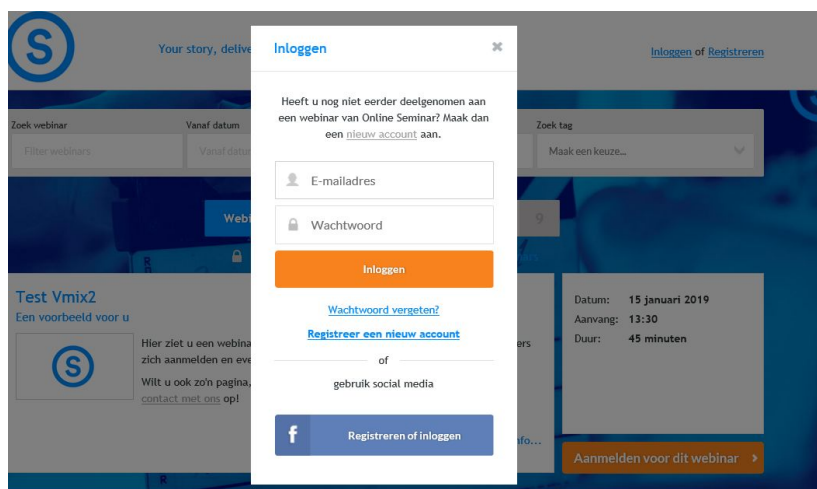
Your story, delive

Inloggen of Registreren

Zoek webinar
Filter webinars
Vanaf datum
Vanaf datum
Zoek tag
Maak een keuze...

Web

9

Test Vmix2
Een voorbeeld voor u

Hier ziet u een webina
zich aanmelden en eve
Wilt u ook zo'n pagina,
contact met ons op!

ers

nfo...

Datum: 15 januari 2019
Aanvang: 13:30
Duur: 45 minuten

Aanmelden voor dit webinar ›

Inloggen
×

Heeft u nog niet eerder deelgenomen aan een webinar van Online Seminar? Maak dan een nieuw account aan.

E-mailadres
Wachtwoord

Inloggen

Wachtwoord vergeten?
Registreer een nieuw account
of
gebruik social media

f Registreren of inloggen